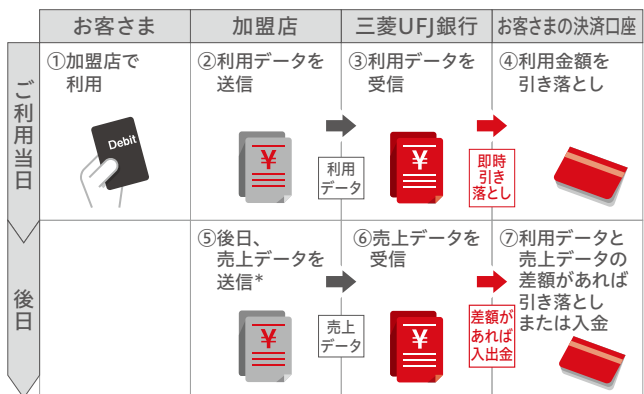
|  | お客さま | 加盟店 | 三菱UFJ銀行 | お客さまの決済口座 |
|---|---|---|---|---|
| ご利用当日 | ①加盟店で利用 Debit | ②利用データを送信 ¥ 利用データ | ③利用データを受信 ¥ 即時引き落とし | ④利用金額を引き落とし |
| 後日 |  | ⑤後日、売上データを送信* ¥ 売上データ | ⑥売上データを受信 ¥ 差額があれば入出金 | ⑦利用データと売上データの差額があれば引き落としまたは入金 |